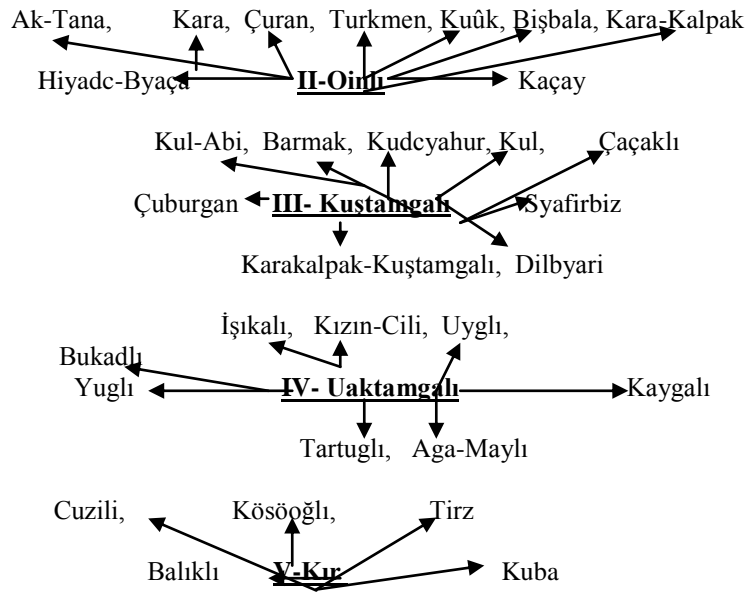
Ak-Tana, Kara, Çuran, Turkmen, Kuûk, Bişbala, Kara-Kalpak

Hiyadc-Byaça **II-Oinlı** Kaçay

Kul-Abi, Barmak, Kudcyahur, Kul, Çaçaklı

Çuburgan **III- Kuştamgalı** Syafirbiz

Karakalpak-Kuştamgalı, Dilbyari

İşıkalı, Kızın-Cili, Uyglı,

Bukadlı

Yuglı **IV- Uaktamgalı** Kaygalı

Tartuglı, Aga-Maylı

Cuzili, Kösöoğlı, Tirz

Balıklı **V-Kır** Kuba